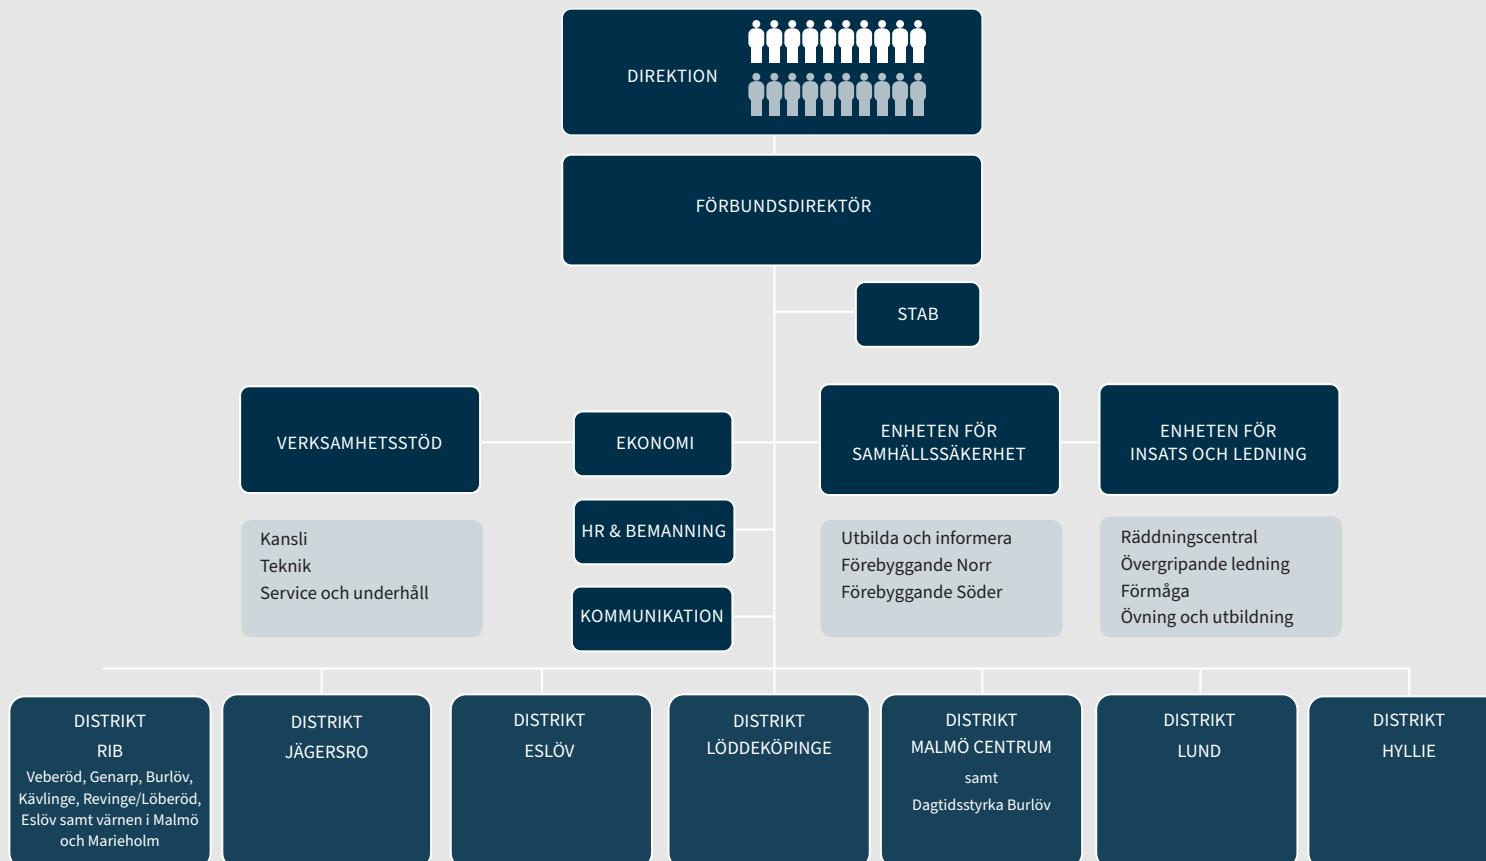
DIREKTION

FÖRBUNDSDIREKTÖR

STAB

VERKSAMHETSSTÖD

Kansli
Teknik
Service och underhåll

EKONOMI

HR & BEMANNING

KOMMUNIKATION

ENHETEN FÖR SAMHÄLLSSÄKERHET

Utbilda och informera
Förebyggande Norr
Förebyggande Söder

ENHETEN FÖR INSATS OCH LEDNING

Räddningscentral
Övergripande ledning
Förmåga
Övning och utbildning

DISTRIKT
RIB
Veberöd, Genarp, Burlöv, Kävlinge, Revinge/Löberöd, Eslöv samt värnen i Malmö och Marieholm

DISTRIKT
JÄGERSRO

DISTRIKT
ESLÖV

DISTRIKT
LÖDDEKÖPINGE

DISTRIKT
MALMÖ CENTRUM
samt
Dagtidsstyrka Burlöv

DISTRIKT
LUND

DISTRIKT
HYLLIE